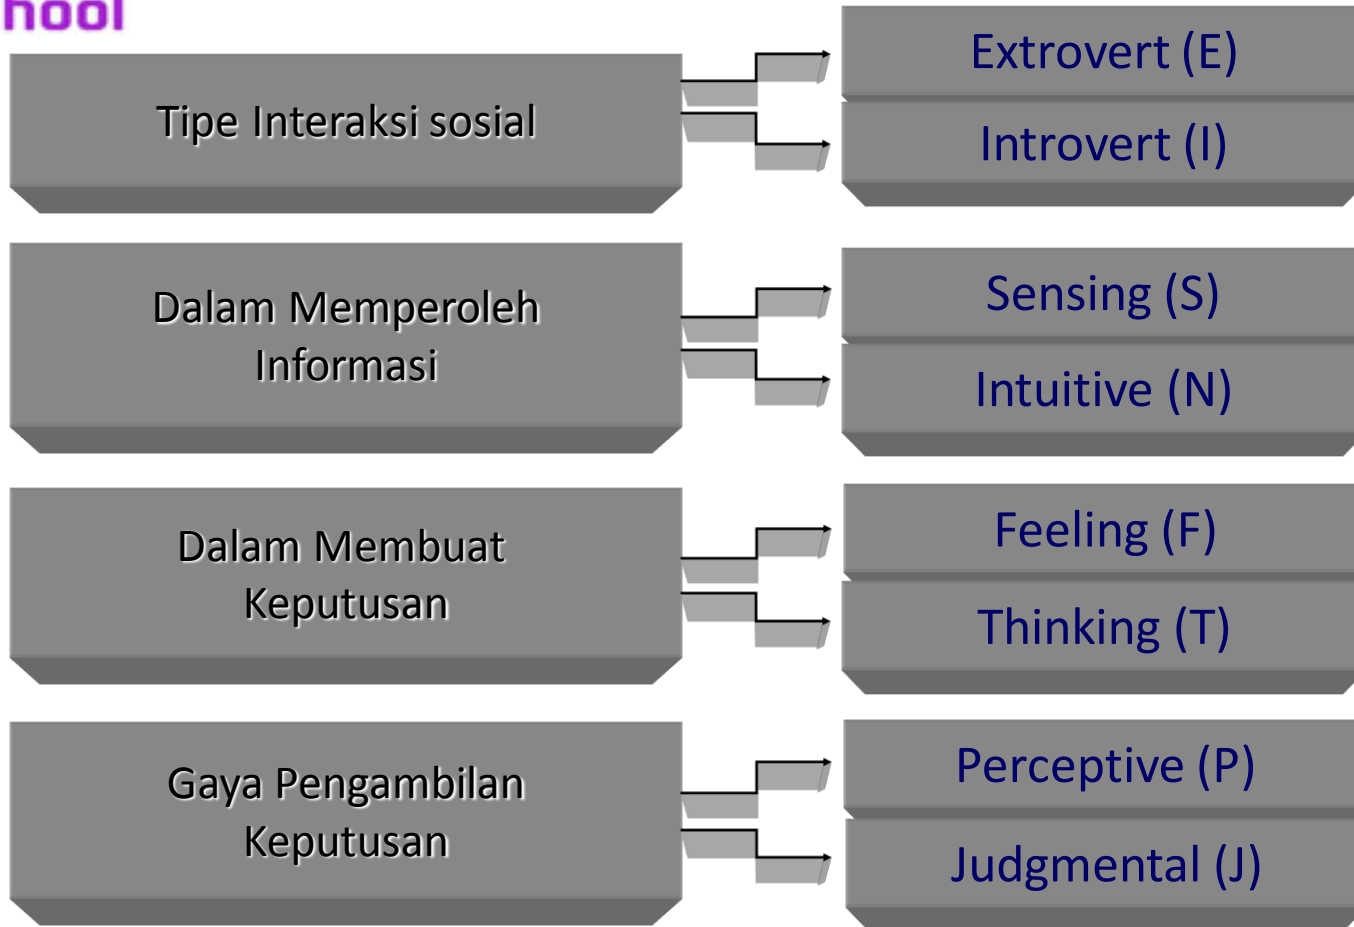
hool

Tipe Interaksi sosial

Extrovert (E)

Introvert (I)

Dalam Memperoleh Informasi

Sensing (S)

Intuitive (N)

Dalam Membuat Keputusan

Feeling (F)

Thinking (T)

Gaya Pengambilan Keputusan

Perceptive (P)

Judgmental (J)